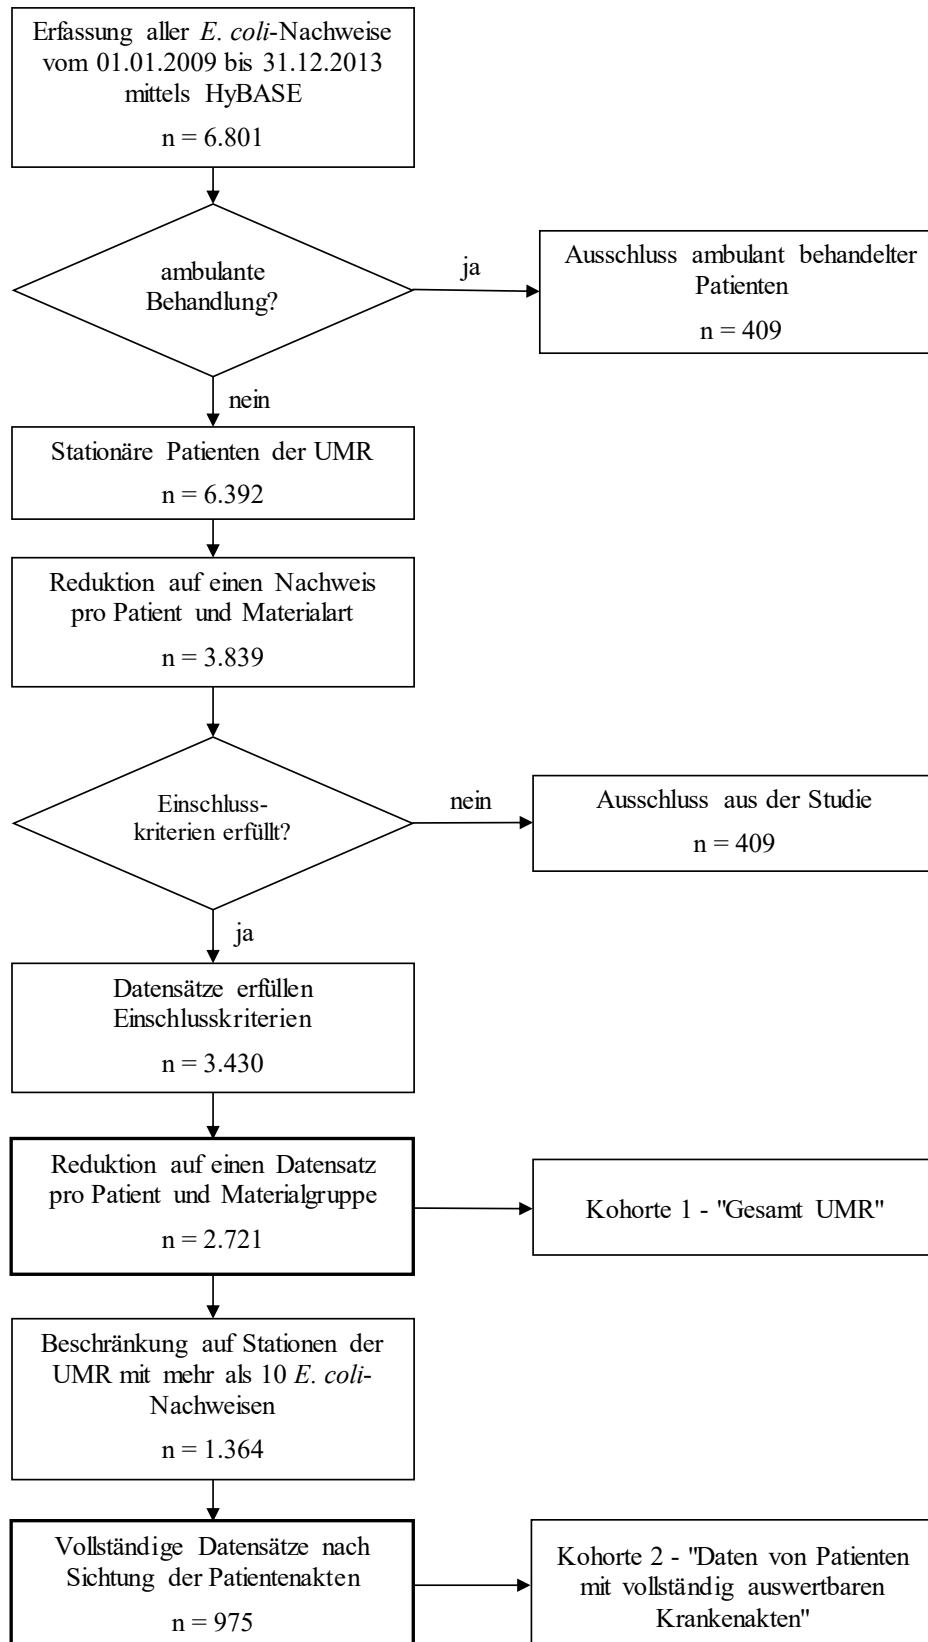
Erfassung aller *E. coli*-Nachweise vom 01.01.2009 bis 31.12.2013 mittels HyBASE

n = 6.801

ambulante Behandlung?

ja

Ausschluss ambulant behandelter Patienten

n = 409

nein

Stationäre Patienten der UMR

n = 6.392

Reduktion auf einen Nachweis pro Patient und Materialart

n = 3.839

Einschlusskriterien erfüllt?

nein

Ausschluss aus der Studie

n = 409

ja

Datensätze erfüllen Einschlusskriterien

n = 3.430

Reduktion auf einen Datensatz pro Patient und Materialgruppe

n = 2.721

Kohorte 1 - "Gesamt UMR"

Beschränkung auf Stationen der UMR mit mehr als 10 *E. coli*-Nachweisen

n = 1.364

Vollständige Datensätze nach Sichtung der Patientenakten

n = 975

Kohorte 2 - "Daten von Patienten mit vollständig auswertbaren Krankenakten"